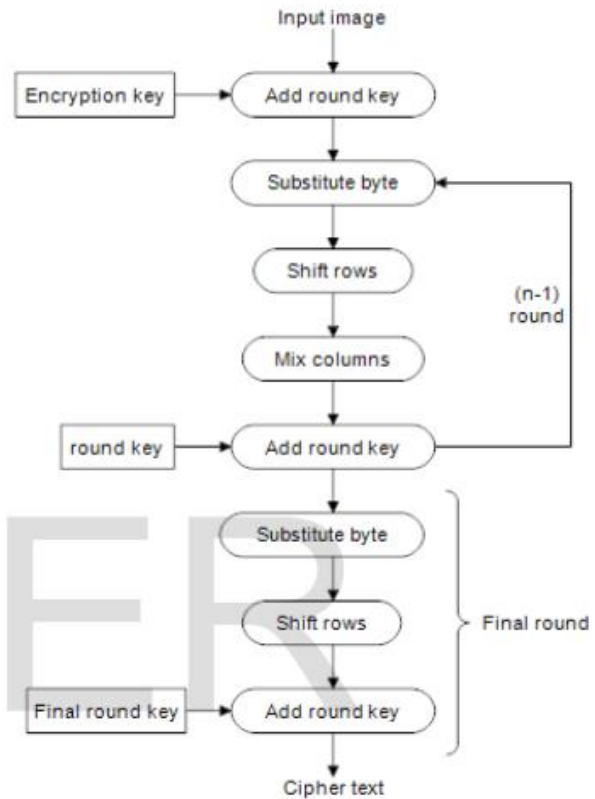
Input image

Encryption key

Add round key

Substitute byte

Shift rows

(n-1) round

Mix columns

round key

Add round key

Substitute byte

Shift rows

Final round

Final round key

Add round key

Cipher text

ER